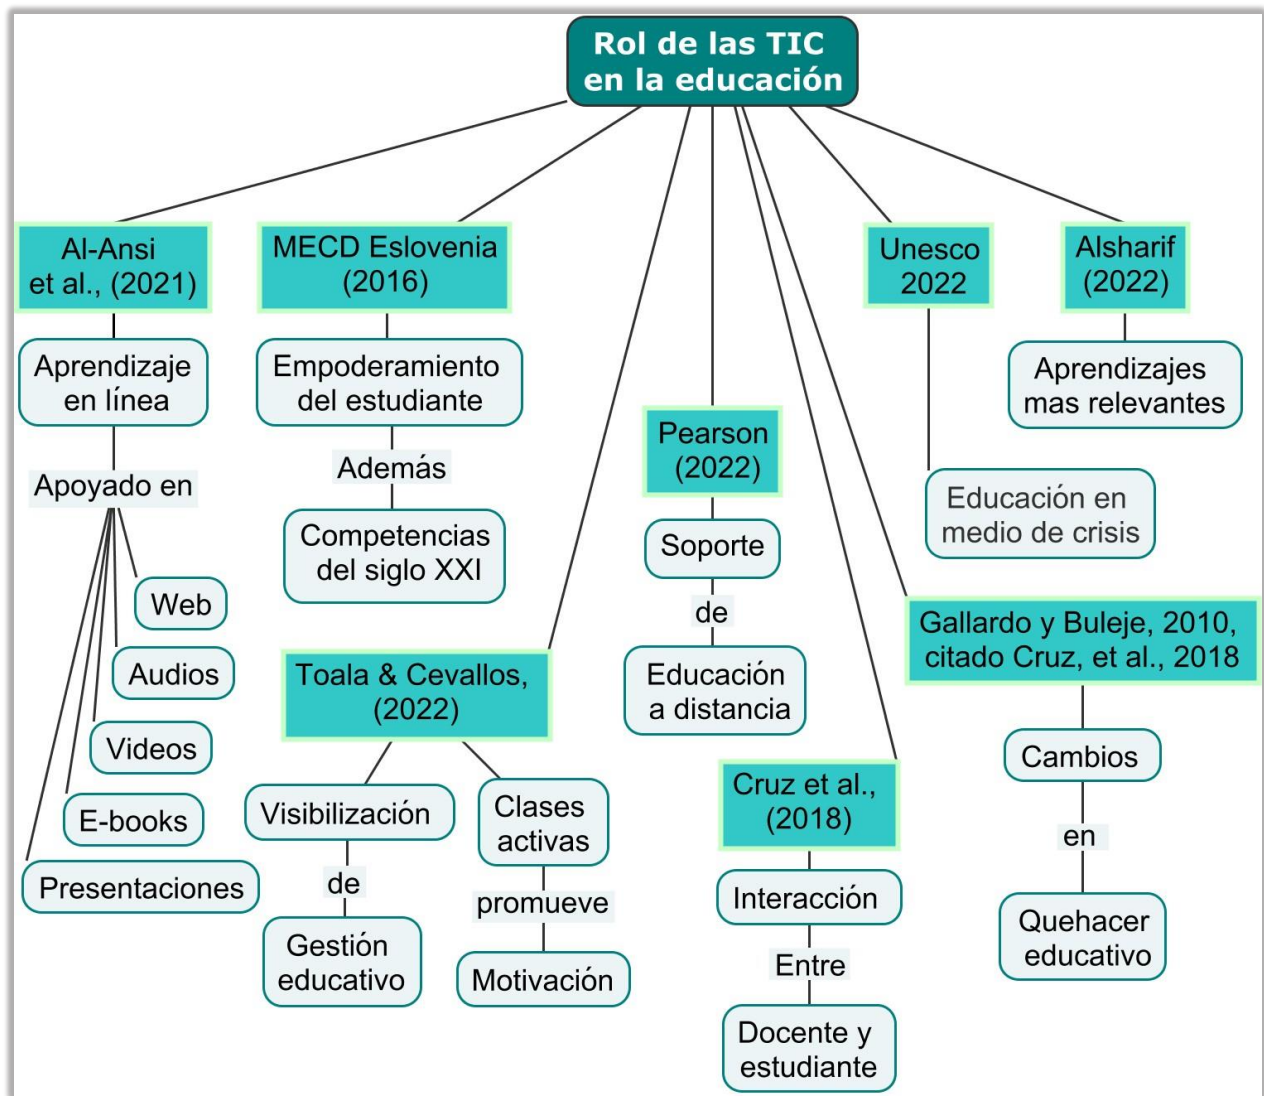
Rol de las TIC en la educación

Al-Ansi et al., (2021)

Aprendizaje en línea

Apoyado en

Web

Audios

Videos

E-books

Presentaciones

MECD Eslovenia (2016)

Empoderamiento del estudiante

Además

Competencias del siglo XXI

Toala & Cevallos, (2022)

Visibilización

de

Gestión educativo

Clases activas

promueve

Motivación

Pearson (2022)

Soporte

de

Educación a distancia

Cruz et al., (2018)

Interacción

Entre

Docente y estudiante

Unesco 2022

Educación en medio de crisis

Alsharif (2022)

Aprendizajes mas relevantes

Gallardo y Buleje, 2010, citado Cruz, et al., 2018

Cambios

en

Quehacer educativo